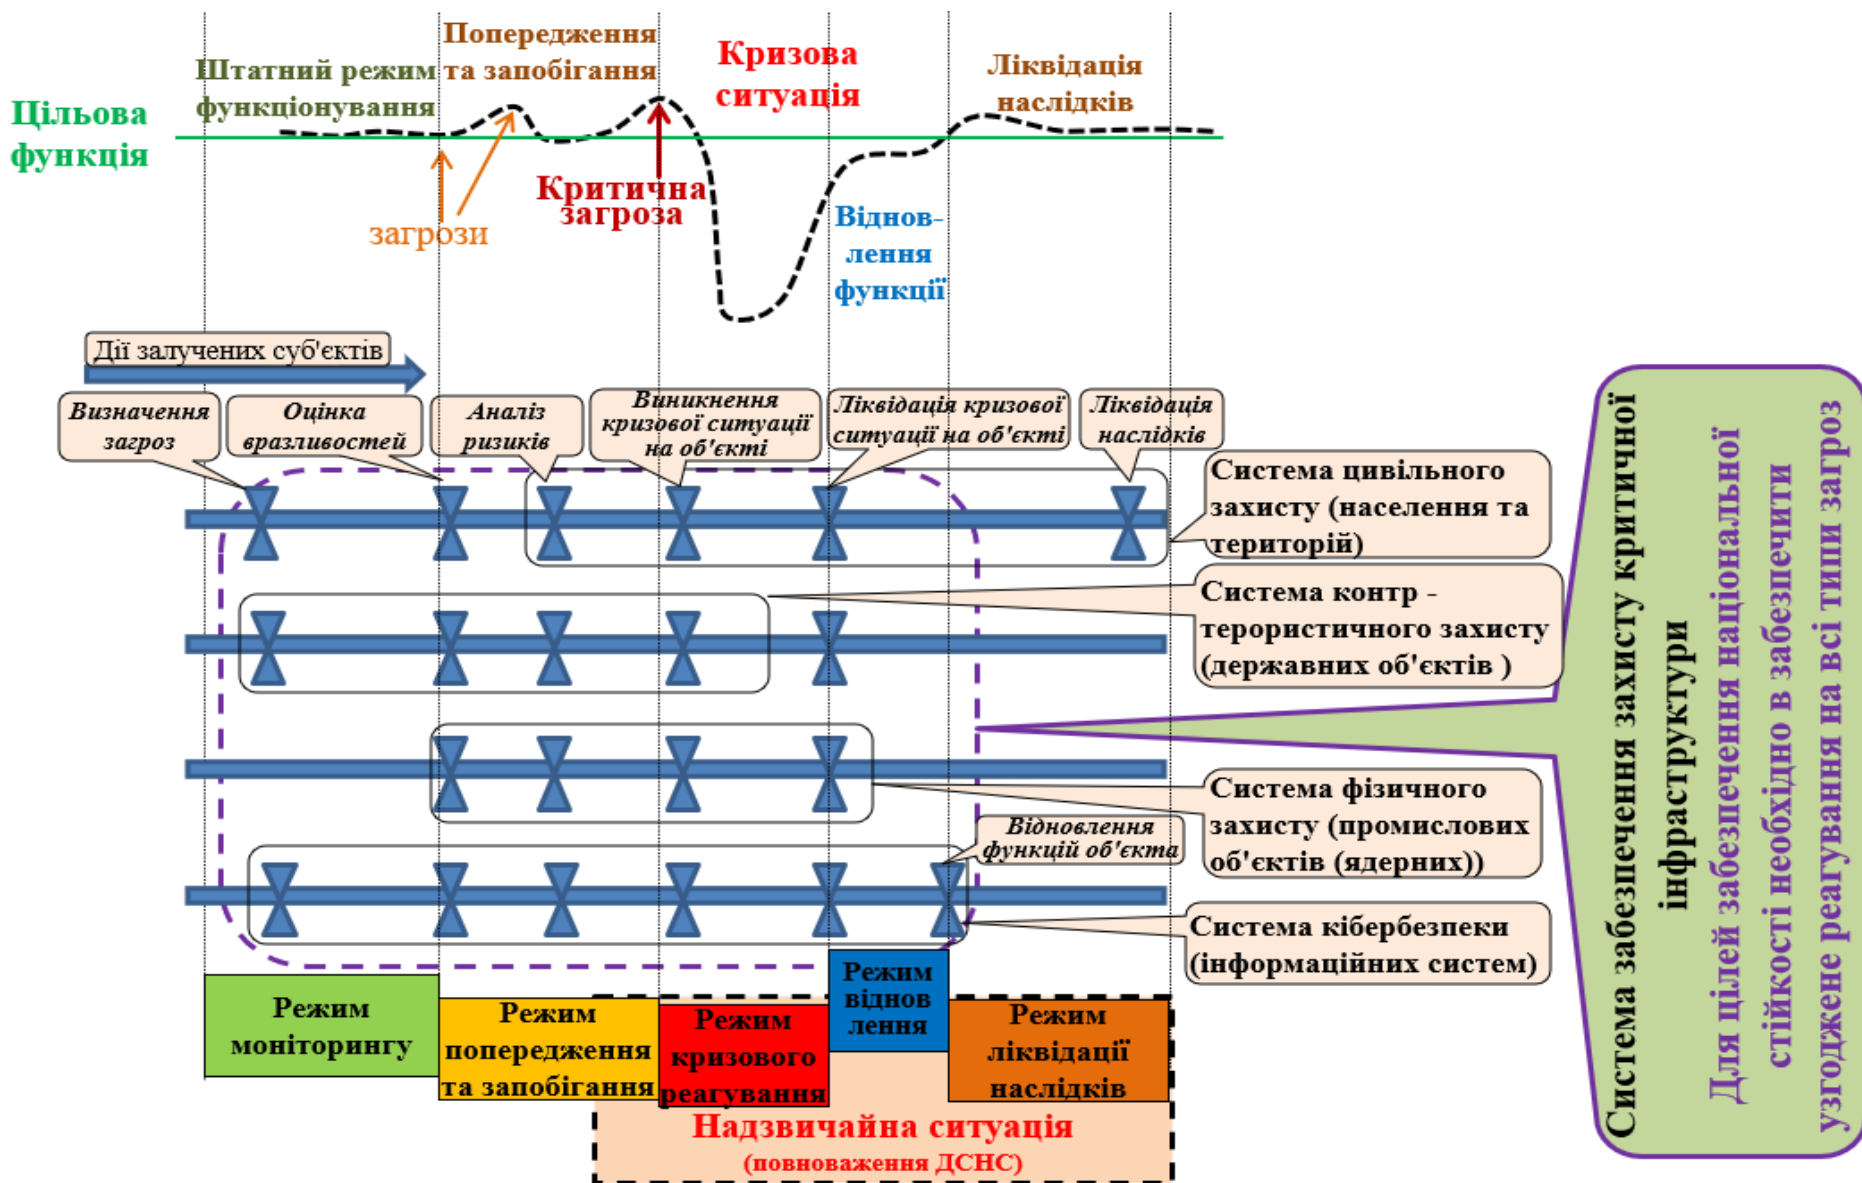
Цільова функція

Штатний режим функціонування

Попередження та запобігання

Кризова ситуація

Ліквідація наслідків

загрози

Критична загроза

Віднов-лення функції

Дії залучених суб'єктів

Визначення загроз

Оцінка вразливостей

Аналіз ризиків

Виникнення кризової ситуації на об'єкті

Ліквідація кризової ситуації на об'єкті

Ліквідація наслідків

Система цивільного захисту (населення та територій)

Система контр - терористичного захисту (державних об'єктів )

Система фізичного захисту (промислових об'єктів (ядерних))

Відновлення функцій об'єкта

Система кібербезпеки (інформаційних систем)

Режим моніторингу

Режим попередження та запобігання

Режим кризового реагування

Режим віднов лення

Режим ліквідації наслідків

Надзвичайна ситуація

(повноваження ДСНС)

Система забезпечення захисту критичної інфраструктури

Для цілей забезпечення національної стійкості необхідно в забезпечити узгоджене реагування на всі типи загроз